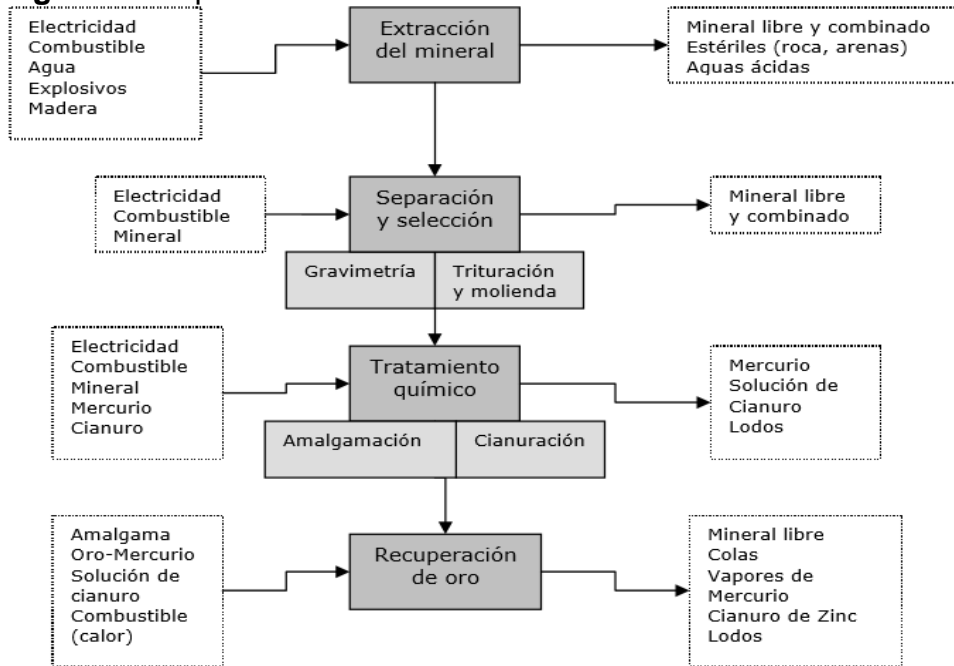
Electricidad
Combustible
Agua
Explosivos
Madera

Extracción del mineral

Mineral libre y combinado
Estériles (roca, arenas)
Aquas ácidas

Electricidad
Combustible
Mineral

Separación y selección

Mineral libre y combinado

Gravimetría

Trituración y molienda

Electricidad
Combustible
Mineral
Mercurio
Cianuro

Tratamiento químico

Mercurio
Solución de Cianuro
Lodos

Amalgamación

Cianuración

Amalgama
Oro-Mercurio
Solución de cianuro
Combustible (calor)

Recuperación de oro

Mineral libre
Colas
Vapores de Mercurio
Cianuro de Zinc
Lodos